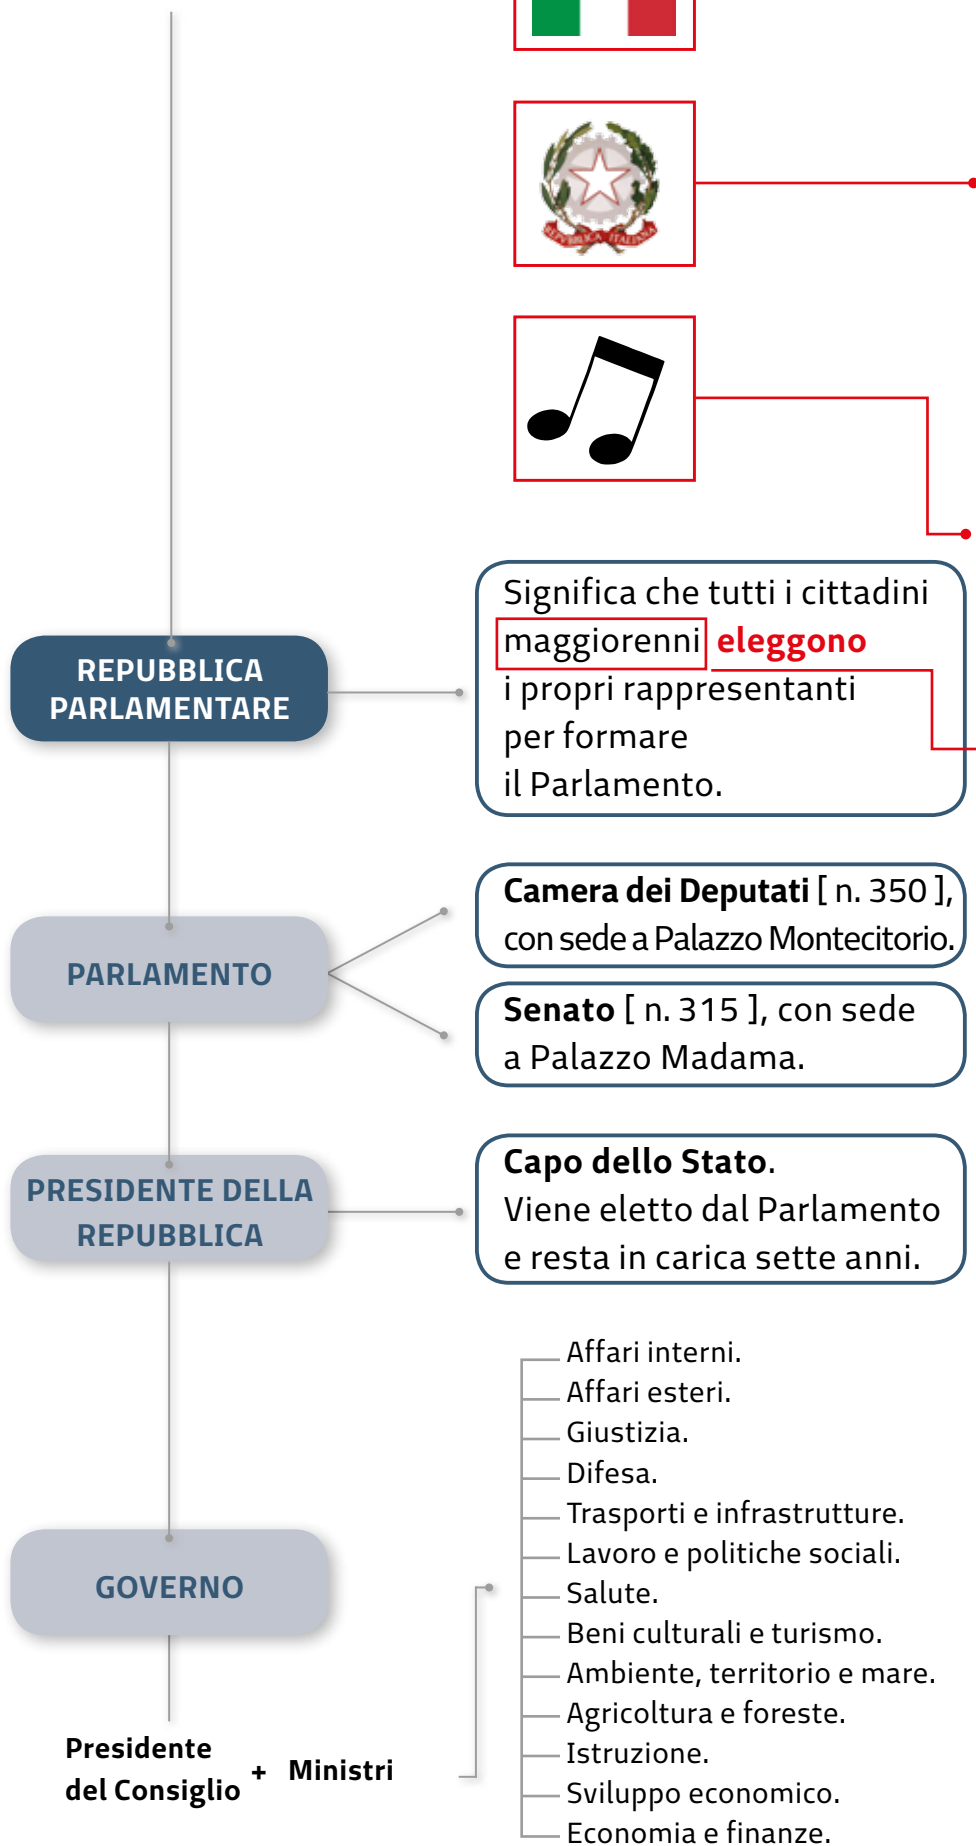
REPUBBLICA PARLAMENTARE

Significa che tutti i cittadini maggiorenni eleggono i propri rappresentanti per formare il Parlamento.

PARLAMENTO

**Camera dei Deputati** [ n. 350 ], con sede a Palazzo Montecitorio.

**Senato** [ n. 315 ], con sede a Palazzo Madama.

PRESIDENTE DELLA REPUBBLICA

**Capo dello Stato.** Viene eletto dal Parlamento e resta in carica sette anni.

GOVERNO

Presidente del Consiglio + Ministri

Affari interni.
Affari esteri.
Giustizia.
Difesa.
Trasporti e infrastrutture.
Lavoro e politiche sociali.
Salute.
Beni culturali e turismo.
Ambiente, territorio e mare.
Agricoltura e foreste.
Istruzione.
Sviluppo economico.
Economia e finanze.